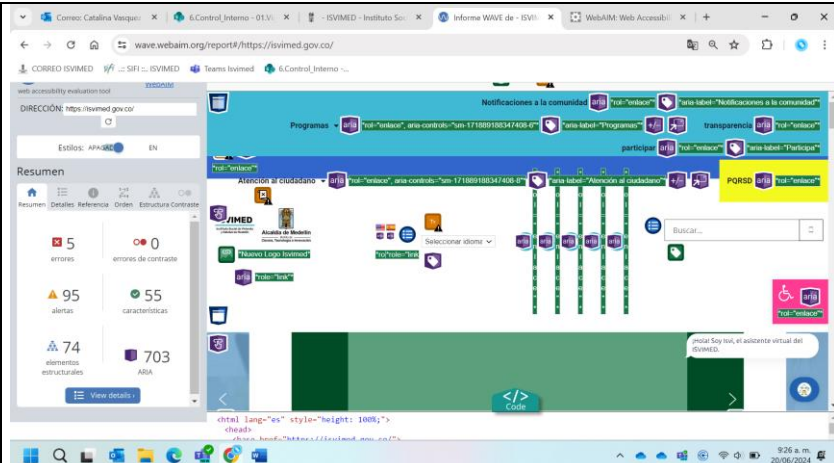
Correo: Catalina Vasquez ×
6.Control_Interno - 01.V ×
- ISVIMED - Instituto Soc ×
Informe WAVE de - ISVIM ×
WebAIM: Web Accessibil ×
+

wave.webaim.org/report#/https://isvimed.gov.co/

CORREO ISVIMED
SIFI :: SIFI :: ISVIMED
Teams Isvimed
6.Control_Interno -...

web accessibility evaluation tool
WebAIM

DIRECCIÓN: https://isvimed.gov.co/

Estilos: APAGADO EN

Resumen

Resumen Detalles Referencia Orden Estructura Contraste

5
errores

0
errores de contraste

95
alertas

55
características

74
elementos estructurales

703
ARIA

View details ›

Notificaciones a la comunidad aria "rol="enlace"" "aria-label="Notificaciones a la comunidad""
Programas aria "rol="enlace", aria-controls="sm-171889188347408-6"" "aria-label="Programas"" transparencia aria "rol="enlace""
participar aria "rol="enlace"" "aria-label="Participa""
"rol="enlace""
Atención al ciudadano aria "rol="enlace", aria-controls="sm-171889188347408-8"" "aria-label="Atención al ciudadano"" PQRSD aria "rol="enlace""

ISVIMED
Alcaldía de Medellín
"Nuevo Logo Isvimed"
aria "role="link""
"rol"role="link""
Seleccionar idioma
Buscar...

aria
"rol="enlace""

¡Hola! Soy Isvi, el asistente virtual del ISVIMED.

Code

<html lang="es" style="height: 100%;">
<head>

9:26 a. m.
20/06/2024